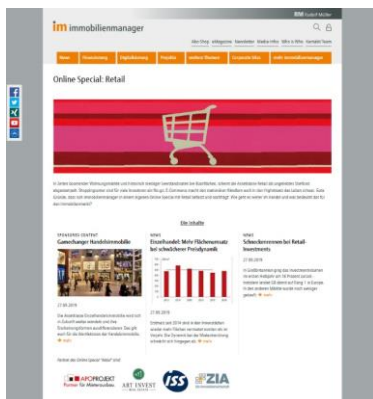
im immobilienmanager

Online Special: Retail

Alle Inhalte

SPONSORED CONTENT
Gamechanger Handelsimmobilie

27.08.2019

NEWS
Einzelhandel: Mehr Flächenumsatz bei schwächerer Preisdynamik

NEWS
Schneckenrennen bei Retail-Investments

27.08.2019

APCOPROJEKT
ART INVEST
ISS
ZIA